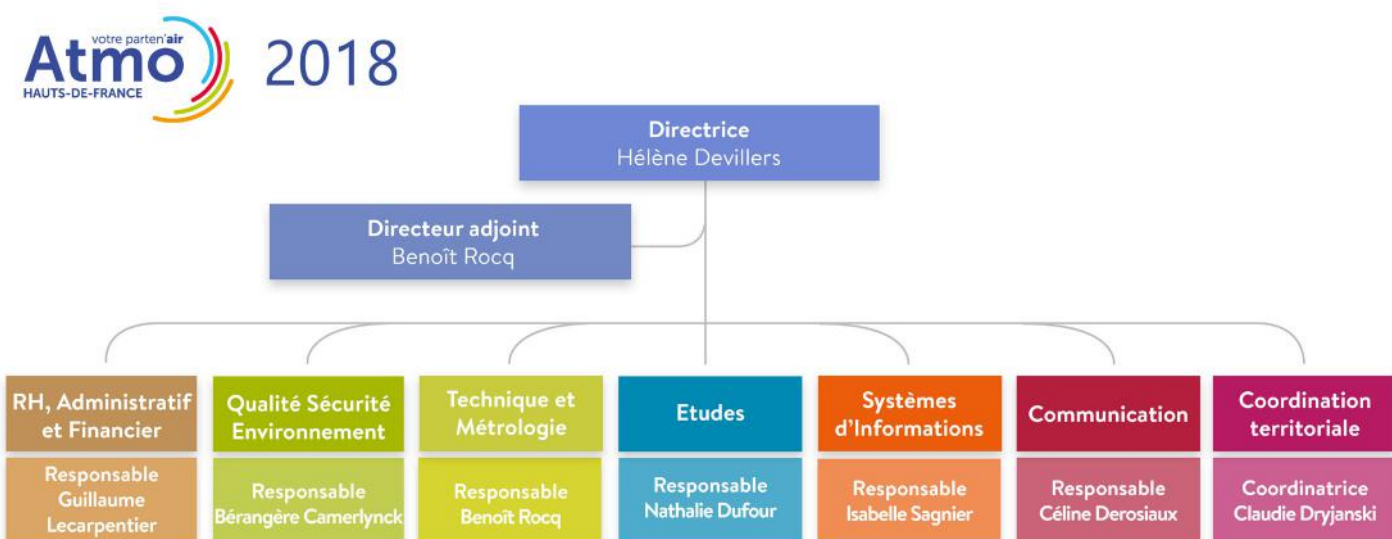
votre parten'air
Atmo
HAUTS-DE-FRANCE

2018

Directrice
Hélène Devillers

Directeur adjoint
Benoît Rocq

RH, Administratif et Financier
Responsable
Guillaume Lecarpentier

Qualité Sécurité Environnement
Responsable
Bérangère Camerlynck

Technique et Métrologie
Responsable
Benoît Rocq

Etudes
Responsable
Nathalie Dufour

Systèmes d'Informations
Responsable
Isabelle Sagnier

Communication
Responsable
Céline Derosiaux

Coordination territoriale
Coordinatrice
Claudie Dryjanski